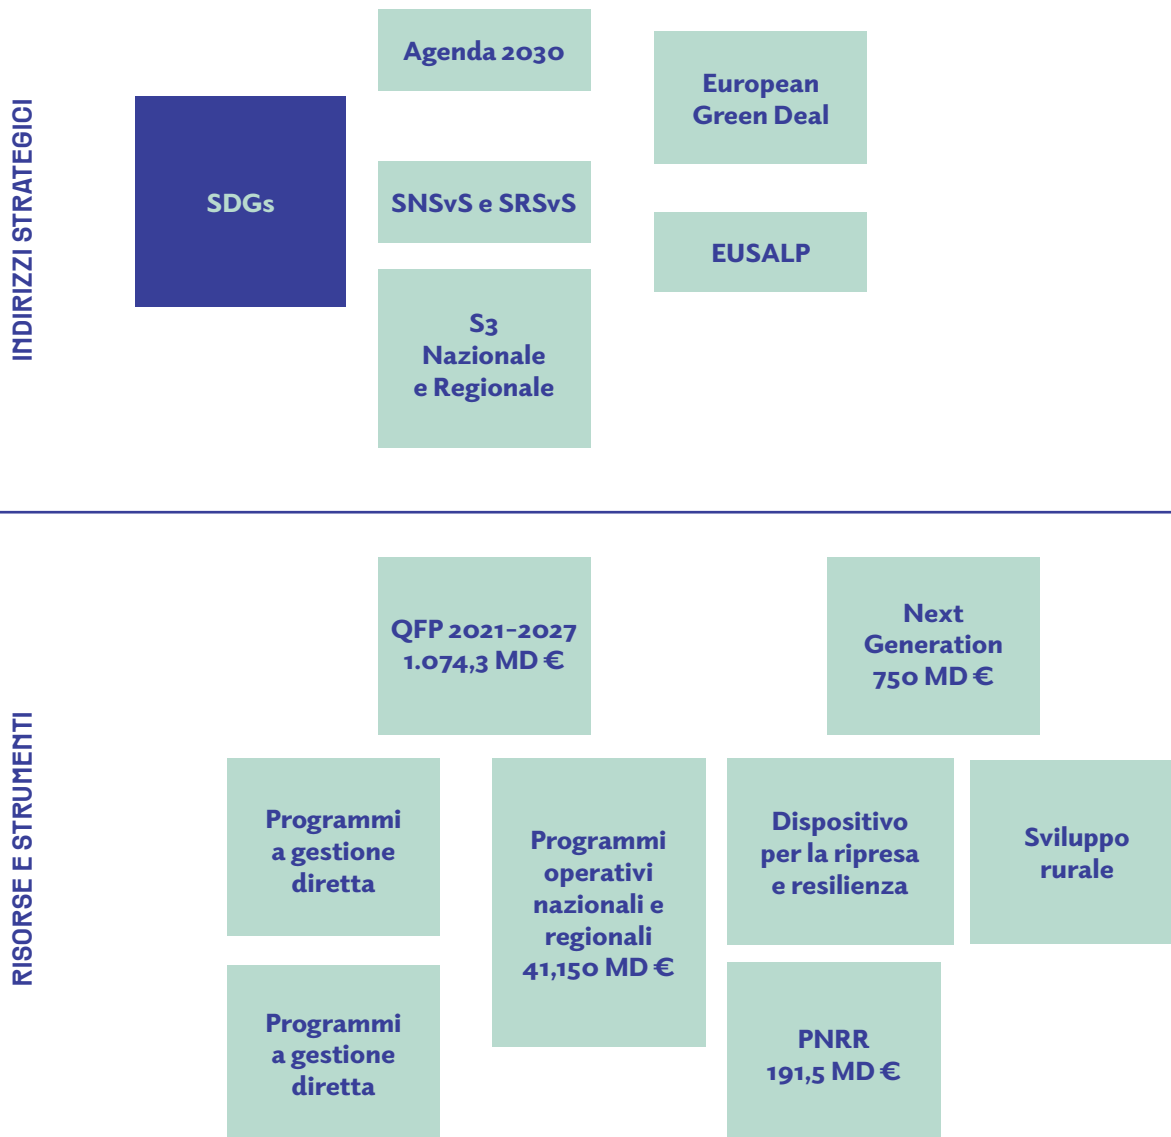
INDIRIZZI STRATEGICI

SDGs

Agenda 2030

SNSvS e SRSvS

S3
Nazionale
e Regionale

European
Green Deal

EUSALP

RISORSE E STRUMENTI

QFP 2021-2027
1.074,3 MD €

Next
Generation
750 MD €

Programmi
a gestione
diretta

Programmi
operativi
nazionali e
regionali
41,150 MD €

Dispositivo
per la ripresa
e resilienza

Sviluppo
rurale

Programmi
a gestione
diretta

PNRR
191,5 MD €